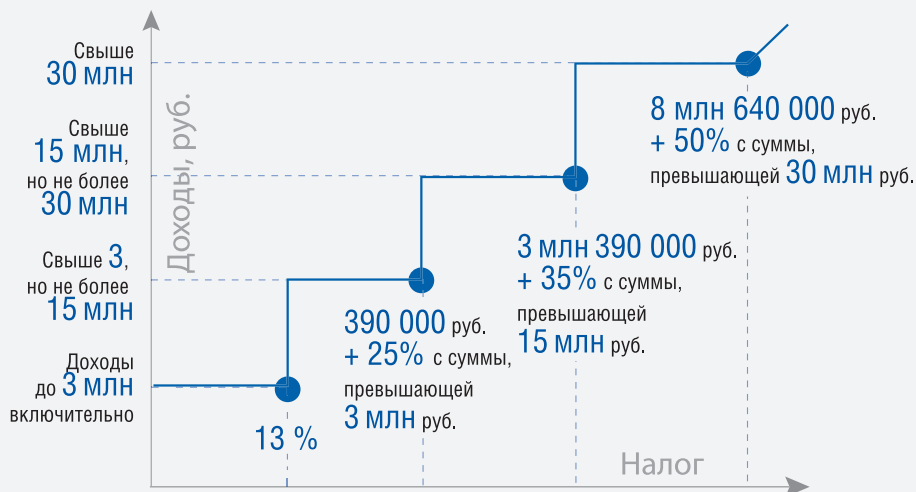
Свыше 30 млн

Свыше 15 млн, но не более 30 млн

Свыше 3, но не более 15 млн

Доходы до 3 млн включительно

Доходы, руб.

8 млн 640 000 руб. + 50% с суммы, превышающей 30 млн руб.

3 млн 390 000 руб. + 35% с суммы, превышающей 15 млн руб.

390 000 руб. + 25% с суммы, превышающей 3 млн руб.

13 %

Налог